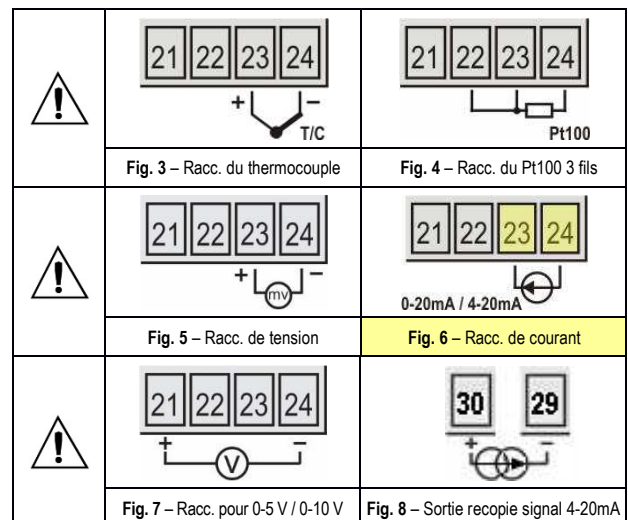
21 22 23 24

+ –

T/C

Fig. 3 – Racc. du thermocouple

21 22 23 24

Pt100

Fig. 4 – Racc. du Pt100 3 fils

21 22 23 24

+ mv –

Fig. 5 – Racc. de tension

21 22 23 24

0-20mA / 4-20mA

Fig. 6 – Racc. de courant

21 22 23 24

+ V –

Fig. 7 – Racc. pour 0-5 V / 0-10 V

30 29

+ –

Fig. 8 – Sortie recopie signal 4-20mA